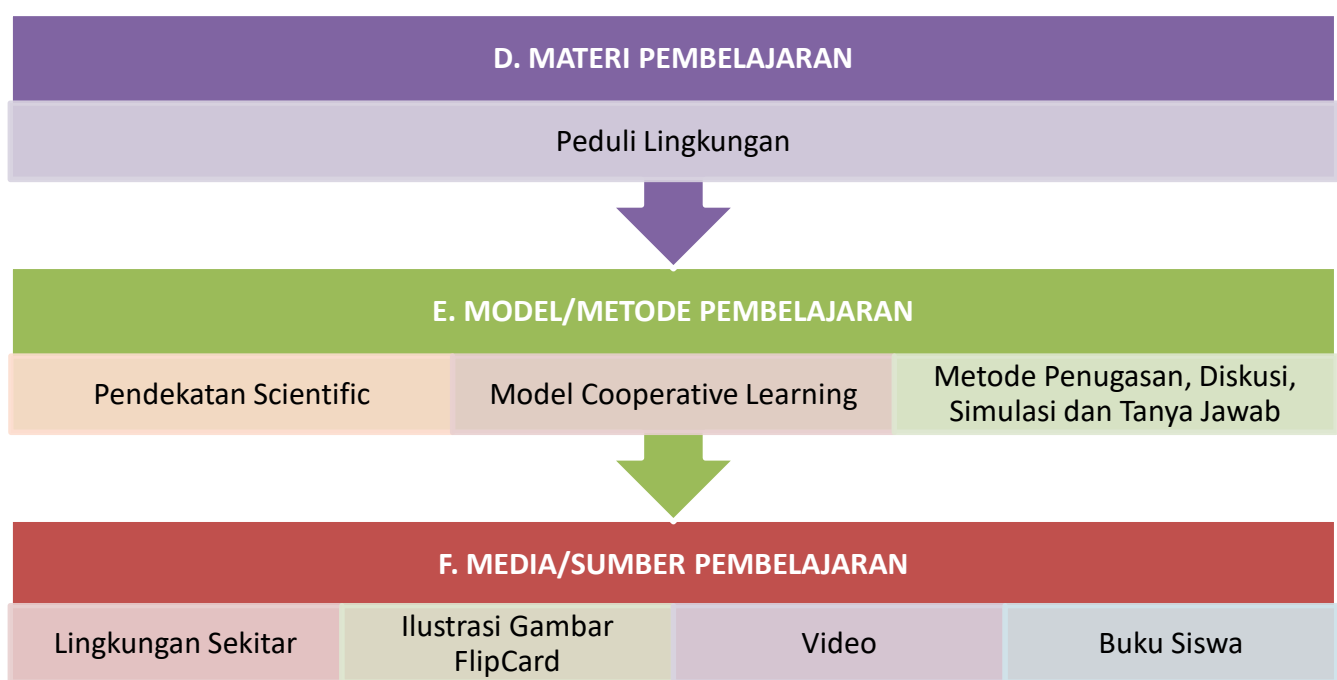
D. MATERI PEMBELAJARAN

Peduli Lingkungan

E. MODEL/METODE PEMBELAJARAN

Pendekatan Scientific

Model Cooperative Learning

Metode Penugasan, Diskusi, Simulasi dan Tanya Jawab

F. MEDIA/SUMBER PEMBELAJARAN

Lingkungan Sekitar

Ilustrasi Gambar FlipCard

Video

Buku Siswa